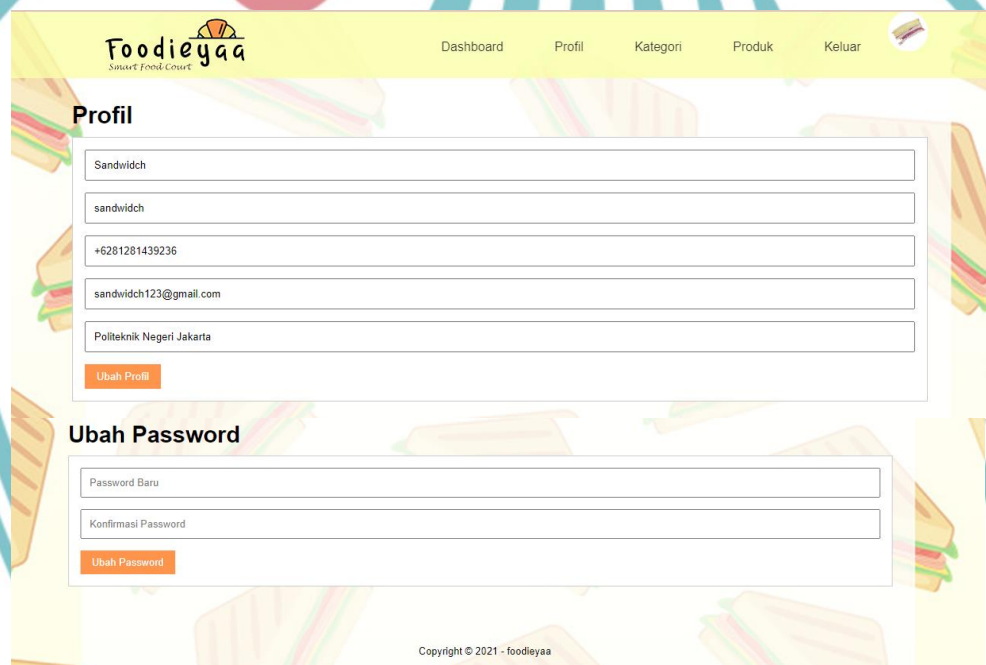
Foodieyaa
Smart Food Court

Dashboard Profil Kategori Produk Keluar

Profil

Sandwidch

sandwidch

+6281281439236

sandwidch123@gmail.com

Politeknik Negeri Jakarta

Ubah Profil

Ubah Password

Password Baru

Konfirmasi Password

Ubah Password

Copyright © 2021 - foodieyaa